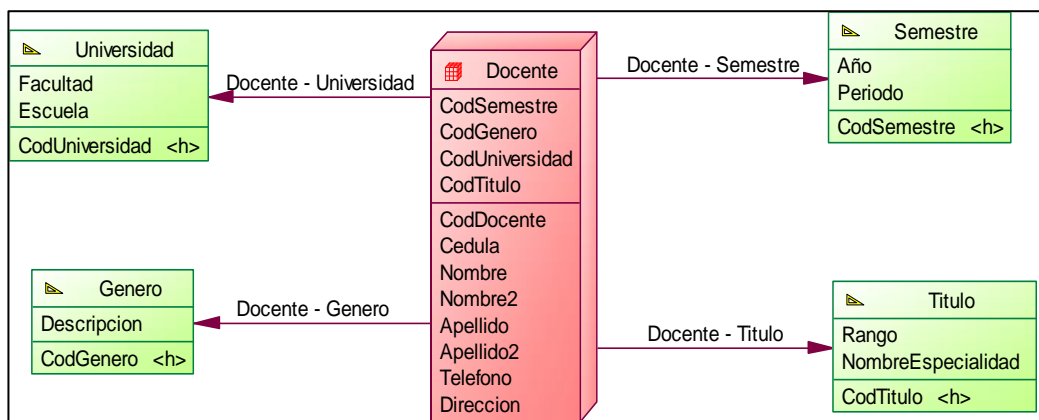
Universidad
Facultad
Escuela
CodUniversidad <h>

Docente - Universidad

Docente
CodSemestre
CodGenero
CodUniversidad
CodTitulo
CodDocente
Cedula
Nombre
Nombre2
Apellido
Apellido2
Telefono
Direccion

Docente - Semestre

Semestre
Año
Periodo
CodSemestre <h>

Genero
Descripcion
CodGenero <h>

Docente - Genero

Docente - Titulo

Titulo
Rango
NombreEspecialidad
CodTitulo <h>